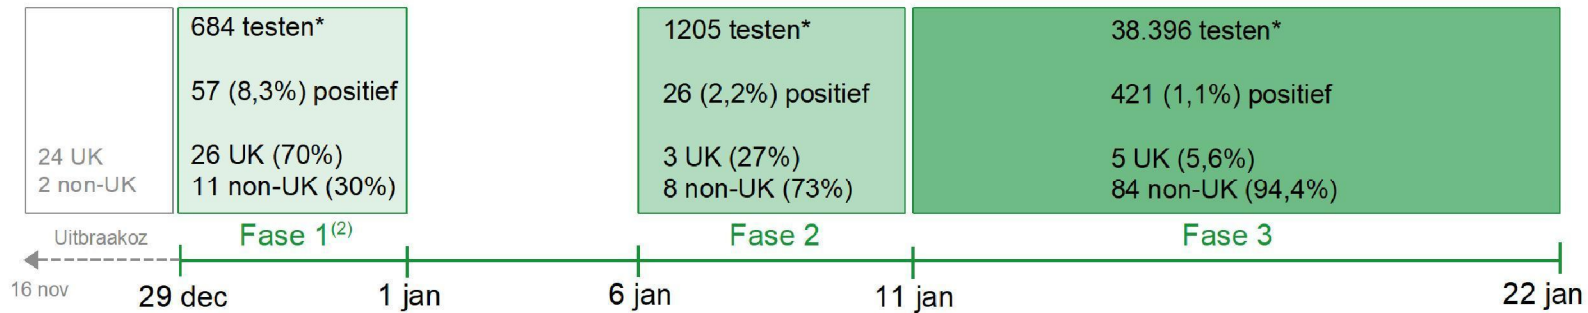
24 UK
2 non-UK

684 testen*

57 (8,3%) positief

26 UK (70%)
11 non-UK (30%)

1205 testen*

26 (2,2%) positief

3 UK (27%)
8 non-UK (73%)

38.396 testen*

421 (1,1%) positief

5 UK (5,6%)
84 non-UK (94,4%)

Uitbraakoz

Fase 1$^{(2)}$

Fase 2

Fase 3

16 nov

29 dec

1 jan

6 jan

11 jan

22 jan